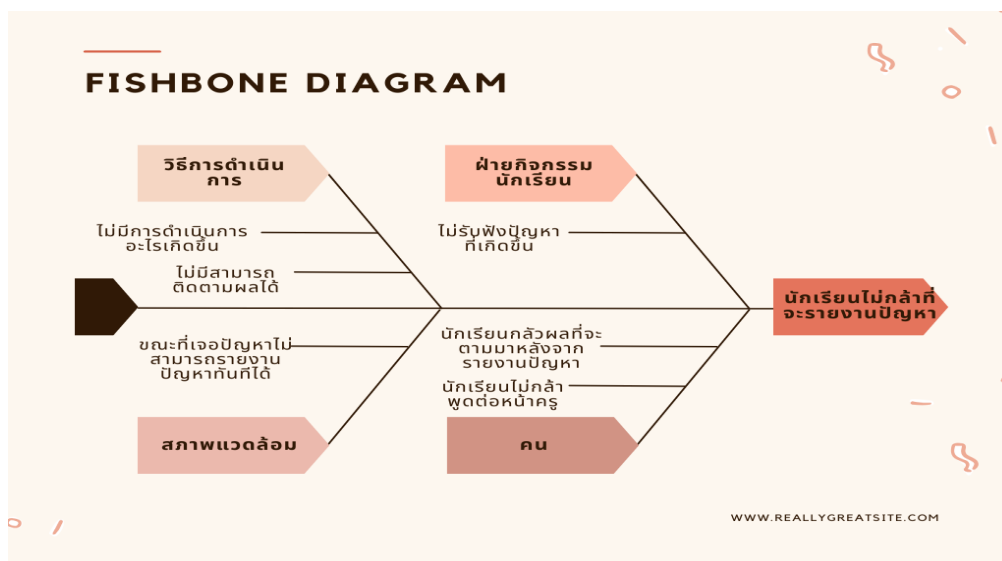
FISHBONE DIAGRAM

วิธีการดำเนินการ

ฝ่ายกิจกรรมนักเรียน

ไม่มีการดำเนินการอะไรเกิดขึ้น

ไม่มีสามารถติดตามผลได้

ไม่รับฟังปัญหาที่เกิดขึ้น

นักเรียนไม่กล้าที่จะรายงานปัญหา

ขณะที่เจอปัญหาไม่สามารถรายงานปัญหาทันทีได้

นักเรียนกลัวผลที่จะตามมาหลังจากรายงานปัญหา

นักเรียนไม่กล้าพูดต่อหน้าครู

สภาพแวดล้อม

คน

WWW.REALLYGREATSITE.COM